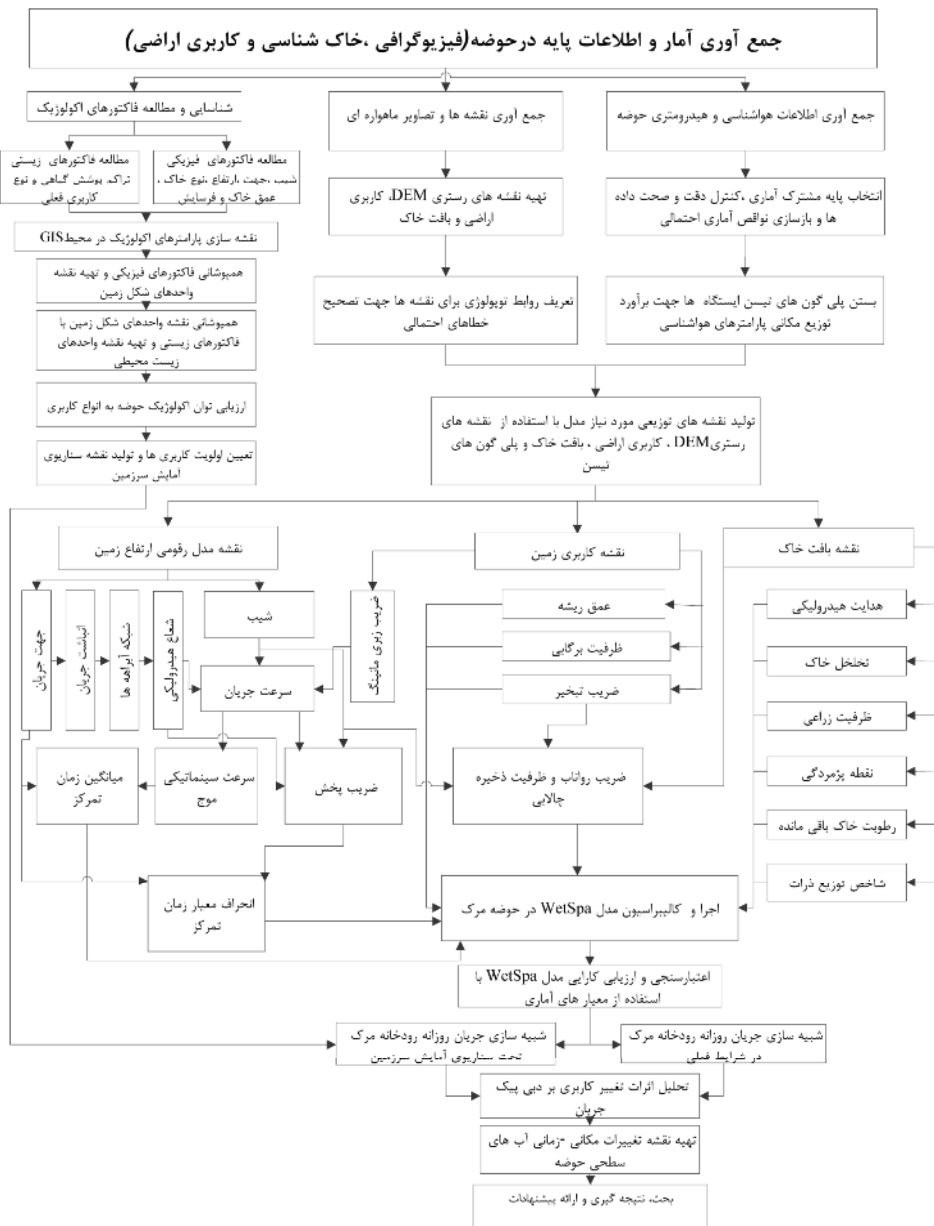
جمع آوری آمار و اطلاعات پایه درحوضه(فیزیوگرافی ،خاک شناسی و کاربری اراضی)

جمع آوری اطلاعات هواشناسی و هیدرومتری حوضه

جمع آوری نقشه ها و تصاویر ماهواره ای

شناسایی و مطالعه فاکتورهای اکولوژیک

انتخاب پایه مشترک آماری ،کنترل دقت و صحت داده ها و بازسازی نواقص آماری احتمالی

تهیه نقشه های رستری DEM، کاربری اراضی و بافت خاک

مطالعه فاکتورهای فیزیکی شیب ،جهت ،ارتفاع ،نوع خاک ، عمق خاک و فرسایش

مطالعه فاکتورهای زیستی تراکم پوشش گیاهی و نوع کاربری فعلی

نقشه سازی پارامترهای اکولوژیک در محیطGIS

همپوشانی فاکتورهای فیزیکی و تهیه نقشه واحدهای شکل زمین

همپوشانی نقشه واحدهای شکل زمین با فاکتورهای زیستی و تهیه نقشه واحدهای زیست محیطی

بستن پلی گون های تیسن ایستگاه ها جهت برآورد توزیع مکانی پارامترهای هواشناسی

تعریف روابط توپولوژی برای نقشه ها جهت تصحیح خطاهای احتمالی

ارزیابی توان اکولوژیک حوضه به انواع کاربری

تعیین اولویت کاربری ها و تولید نقشه سناریوی امایش سرزمین

تولید نقشه های توزیعی مورد نیاز مدل با استفاده از نقشه های رستریDEM ، کاربری اراضی ، بافت خاک و پلی گون های تیسن

نقشه مدل رقومی ارتفاع زمین

نقشه کاربری زمین

نقشه بافت خاک

جهت جریان

انباشت جریان

شبکه آبراهه ها

شعاع هیدرولیکی

شیب

ضریب زبری مانینگ

عمق ریشه

ظرفیت برگابی

ضریب تبخیر

هدایت هیدرولیکی

تخلخل خاک

ظرفیت زراعی

نقطه پژمردگی

رطوبت خاک باقی مانده

شاخص توزیع ذرات

سرعت جریان

میانگین زمان تمرکز

سرعت سینماتیکی موج

ضریب پخش

ضریب رواناب و ظرفیت ذخیره چالابی

انحراف معیار زمان تمرکز

اجرا و کالیبراسیون مدل WetSpa در حوضه مرک

اعتبارسنجی و ارزیابی کارایی مدل WetSpa با استفاده از معیار های آماری

شبیه سازی جریان روزانه رودخانه مرک تحت سناریوی آمایش سرزمین

شبیه سازی جریان روزانه رودخانه مرک در شرایط فعلی

تحلیل اثرات تغییر کاربری بر دبی پیک جریان

تهیه نقشه تغییرات مکانی -زمانی آب های سطحی حوضه

بحث، نتیجه گیری و ارائه پیشنهادات